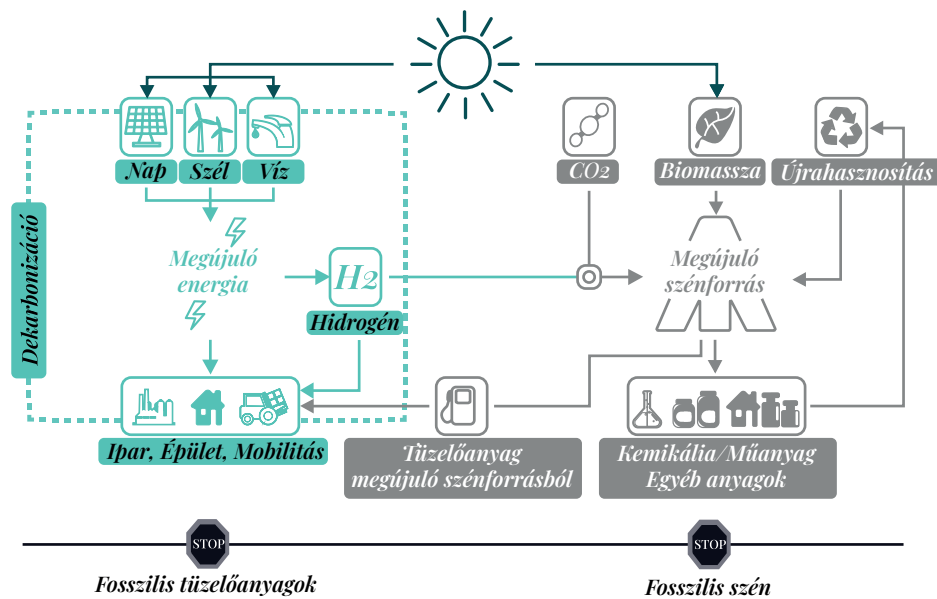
Dekarbonizáció

Nap
Szél
Víz

Megújuló energia

$H_2$

Hidrogén

Ipar, Épület, Mobilitás

$CO_2$

Biomassza

Újrahasznosítás

Megújuló szénforrás

Tüzelőanyag megújuló szénforrásból

Kemikália/Műanyag Egyéb anyagok

STOP

Fosszilis tüzelőanyagok

STOP

Fosszilis szén